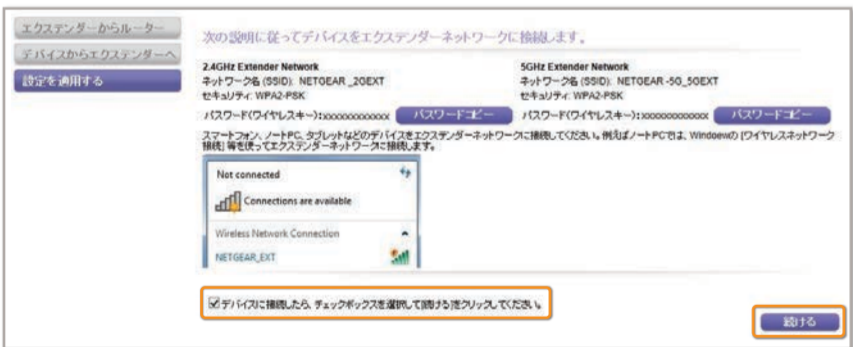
エクステンダーからルーター
デバイスからエクステンダーへ
設定を適用する

次の説明に従ってデバイスをエクステンダーネットワークに接続します。

2.4GHz Extender Network
ネットワーク名 (SSID): NETGEAR_2GEXT
セキュリティ: WPA2-PSK
パスワード(ワイヤレスキー):xxxxxxxxxxxxx パスワードコピー

5GHz Extender Network
ネットワーク名 (SSID): NETGEAR-5G_5GEXT
セキュリティ: WPA2-PSK
パスワード(ワイヤレスキー):xxxxxxxxxxxxx パスワードコピー

スマートフォン、ノートPC、タブレットなどのデバイスをエクステンダーネットワークに接続してください。例えばノートPCでは、Windowsの [ワイヤレスネットワーク接続] 等を使ってエクステンダーネットワークに接続します。

Not connected
Connections are available
Wireless Network Connection
NETGEAR_EXT

☑デバイスに接続したら、チェックボックスを選択して[続ける]をクリックしてください。

続ける